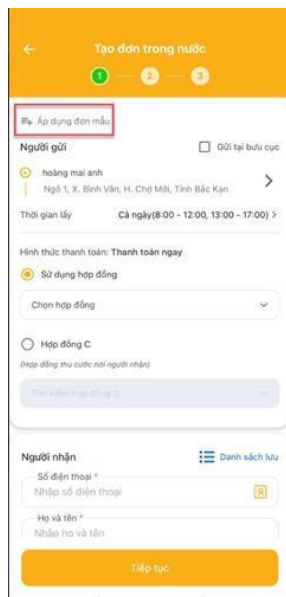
Tạo đơn trong nước

1 2 3

Áp dụng đơn mẫu

Người gửi

Gửi tại bưu cục

hoàng mai anh

Ngõ 1, X. Bình Văn, H. Chợ Mới, Tỉnh Bắc Kạn

Thời gian lấy

Cả ngày(8:00 - 12:00, 13:00 - 17:00)

Hình thức thanh toán: Thanh toán ngay

Sử dụng hợp đồng

Chọn hợp đồng

Hợp đồng C

(Hợp đồng thu cước nơi người nhận)

Tìm kiếm hợp đồng C

Người nhận

Danh sách lưu

Số điện thoại *

Nhập số điện thoại

Họ và tên *

Nhập họ và tên

Tiếp tục